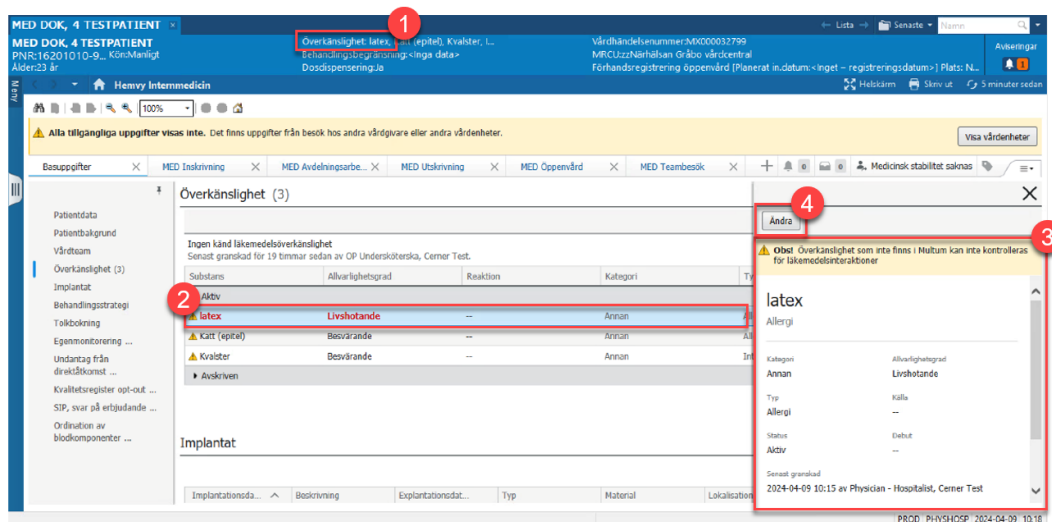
MED DOK, 4 TESTPATIENT ×

← Lista → Senaste ▾ Namn

MED DOK, 4 TESTPATIENT
PNR:16201010-9... Kön:Manligt
Ålder:23 år

Överkänslighet: latex, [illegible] (epitel), Kvalster, I...
Behandlingsbegränsning:<Inga data>
Dosdispensering:Ja

Vårdhändelsenummer:MX000032799
MRC:zzNärhälsan Gråbo vårdcentral
Förhandsregistrering öppenvård [Planerat in.datum:<Inget – registreringsdatum>] Plats: N...

Aviseringar
1

Meny

Hemvy Internmedicin

Helskärm Skriv ut 5 minuter sedan

100%

Alla tillgängliga uppgifter visas inte. Det finns uppgifter från besök hos andra vårdgivare eller andra vårdenheter.

Visa vårdenheter

Basuppgifter × MED Inskrivning × MED Avdelningsarbe... × MED Utskrivning × MED Öppenvård × MED Teambesök × + 0 0 Medicinsk stabilitet saknas

Patientdata
Patientbakgrund
Vårdteam
Överkänslighet (3)
Implantat
Behandlingsstrategi
Tolkbokning
Egenmonitorering ...
Undantag från direktåtkomst ...
Kvalitetsregister opt-out ...
SIP, svar på erbjudande ...
Ordination av blodkomponenter ...

Överkänslighet (3)

Ingen känd läkemedelsöverkänslighet
Senast granskad för 19 timmar sedan av OP Undersköterska, Cerner Test.

| Substans | Allvarlighetsgrad | Reaktion | Kategori | Ty |
|---|---|---|---|---|
| Aktiv | | | | |
| latex | Livshotande | -- | Annan | Al |
| Katt (epitel) | Besvärande | -- | Annan | Al |
| Kvalster | Besvärande | -- | Annan | Int |
| Avskriven | | | | |

Implantat

| Implantationsda... | Beskrivning | Explantationsdat... | Typ | Material | Lokalisation |
|---|---|---|---|---|---|

1
2
3
4

Ändra

Obs! Överkänslighet som inte finns i Multum kan inte kontrolleras för läkemedelsinteraktioner

latex
Allergi

Kategori
Annan

Allvarlighetsgrad
Livshotande

Typ
Allergi

Källa
--

Status
Aktiv

Debut
--

Senast granskad
2024-04-09 10:15 av Physician - Hospitalist, Cerner Test

PROD PHYSHOSP 2024-04-09 10:18